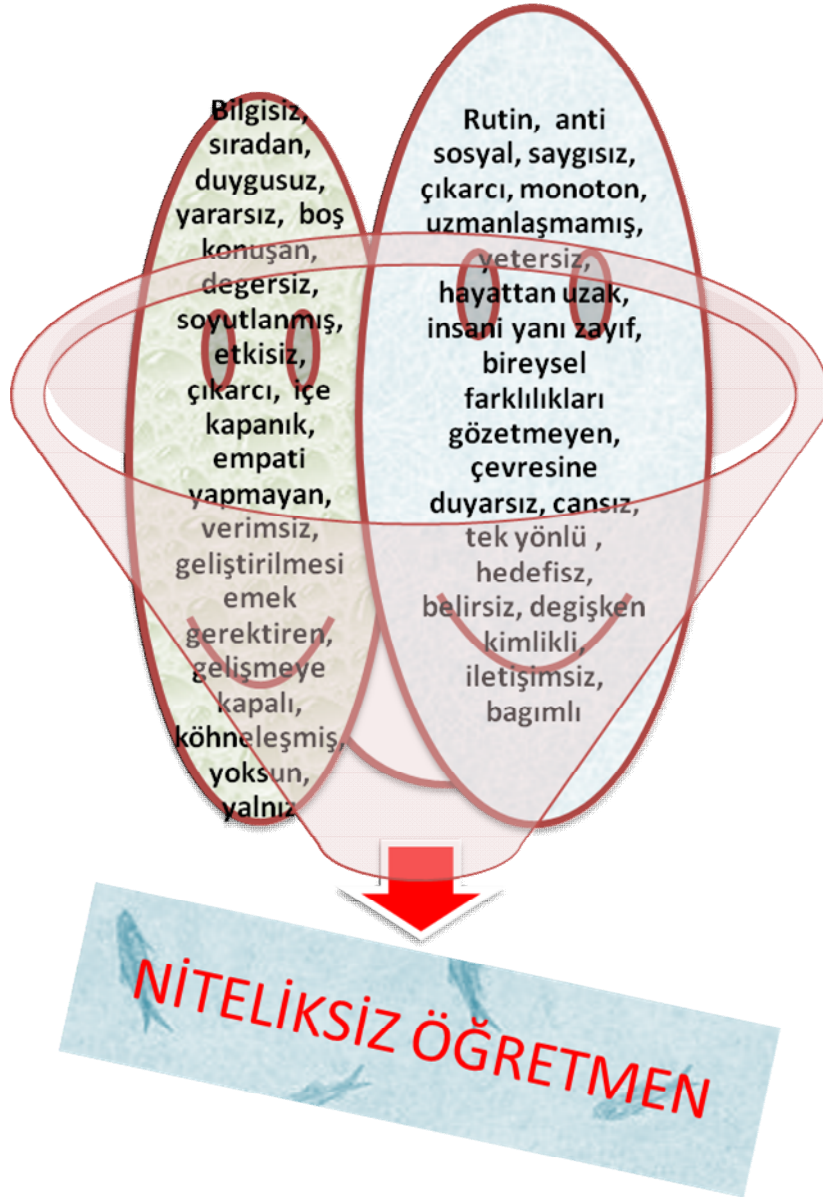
Bilgisiz, sıradan, duygusuz, yararsız, boş konuşan, degersiz, soyutlanmış, etkisiz, çıkarcı, içe kapanık, empati yapmayan, verimsiz, geliştirilmesi emek gerektiren, gelişmeye kapalı, köhneleşmiş, yoksun, yalnız

Rutin, anti sosyal, saygısız, çıkarcı, monoton, uzmanlaşmamış, yetersiz, hayattan uzak, insani yanı zayıf, bireysel farklılıkları gözetmeyen, çevresine duyarsız, cansız, tek yönlü , hedefisz, belirsiz, degişken kimlikli, iletişimsiz, bagımlı

NİTELİKSİZ ÖĞRETMEN